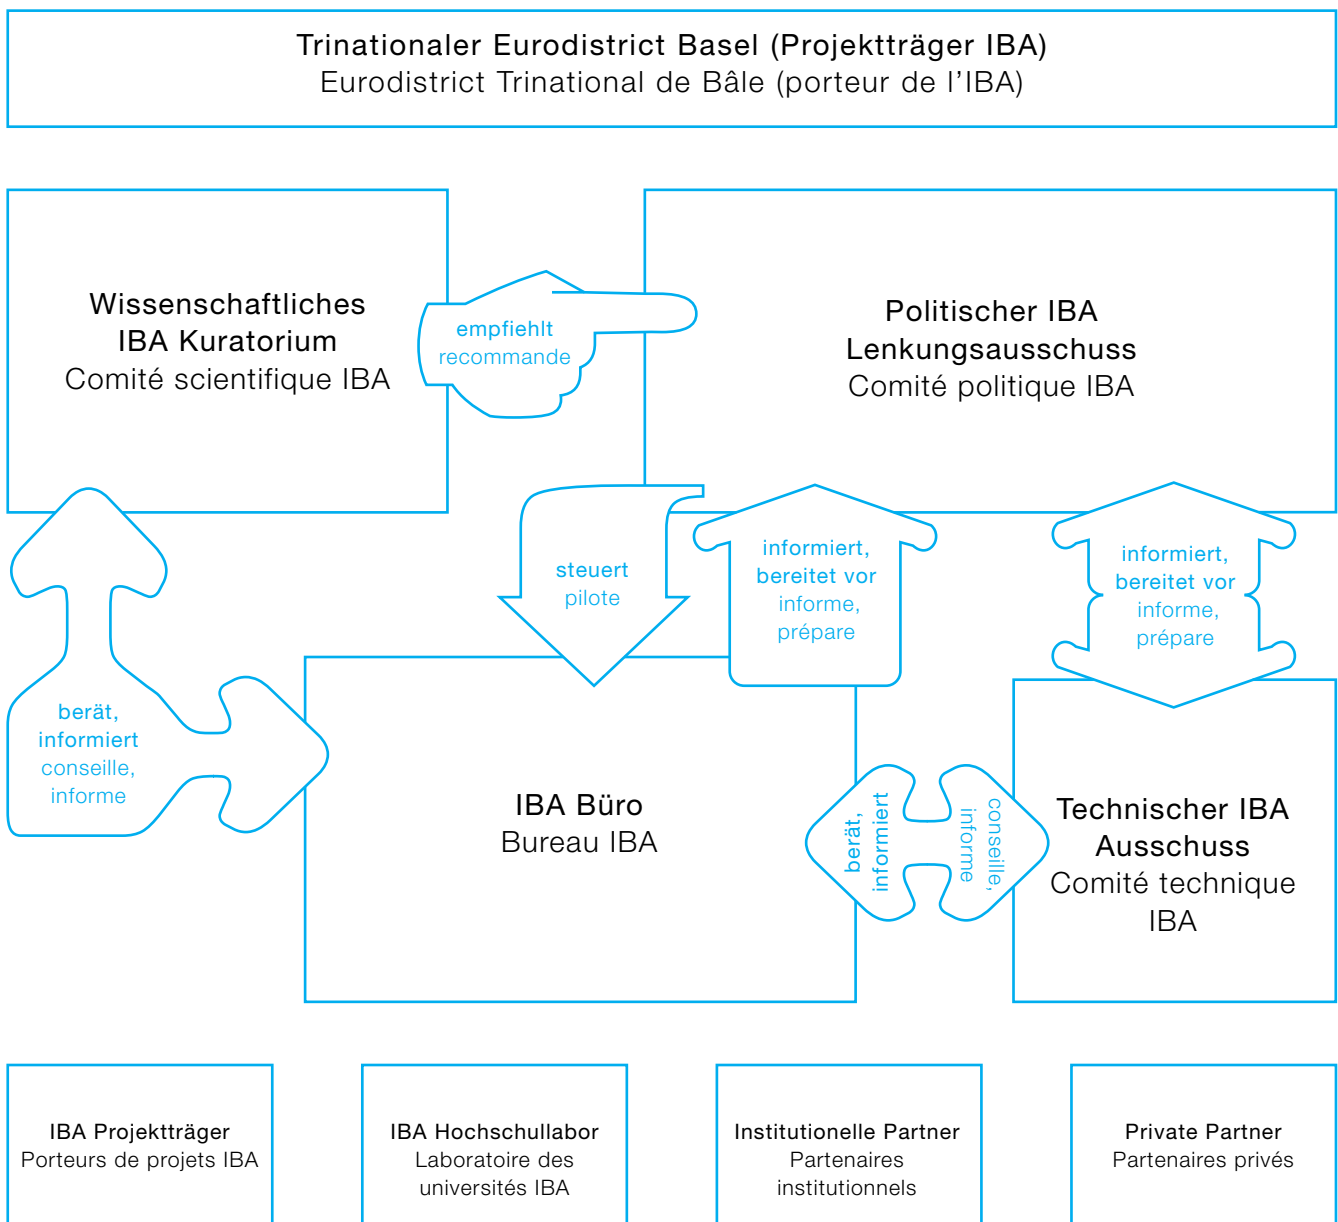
Trinationaler Eurodistrict Basel (Projektträger IBA)
Eurodistrict Trinational de Bâle (porteur de l'IBA)

Wissenschaftliches IBA Kuratorium
Comité scientifique IBA

empfiehlt
recommande

Politischer IBA Lenkungsausschuss
Comité politique IBA

steuert
pilote

informiert, bereitet vor
informe, prépare

informiert, bereitet vor
informe, prépare

berät, informiert
conseille, informe

IBA Büro
Bureau IBA

berät, informiert

conseille, informe

Technischer IBA Ausschuss
Comité technique IBA

IBA Projektträger
Porteurs de projets IBA

IBA Hochschullabor
Laboratoire des universités IBA

Institutionelle Partner
Partenaires institutionnels

Private Partner
Partenaires privés